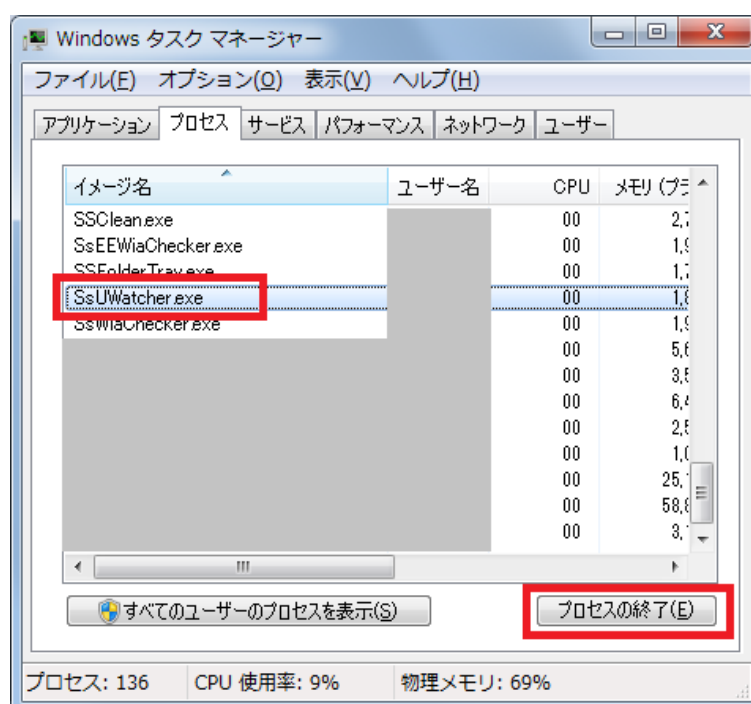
Windows タスク マネージャー

ファイル(F) オプション(O) 表示(V) ヘルプ(H)

アプリケーション プロセス サービス パフォーマンス ネットワーク ユーザー

| イメージ名 | ユーザー名 | CPU | メモリ (プラ |
|---|---|---|---|
| SSClean.exe | | 00 | 2,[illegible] |
| SsEEWiaChecker.exe | | 00 | 1,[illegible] |
| SSFolderTray.exe | | 00 | 1,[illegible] |
| SsUWatcher.exe | | 00 | 1,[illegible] |
| SsWiaChecker.exe | | 00 | 1,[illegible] |
| | | 00 | 5,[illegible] |
| | | 00 | 3,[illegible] |
| | | 00 | 6,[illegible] |
| | | 00 | 2,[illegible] |
| | | 00 | 1,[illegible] |
| | | 00 | 25,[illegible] |
| | | 00 | 58,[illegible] |
| | | 00 | 3,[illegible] |

すべてのユーザーのプロセスを表示(S)

プロセスの終了(E)

プロセス: 136 CPU 使用率: 9% 物理メモリ: 69%